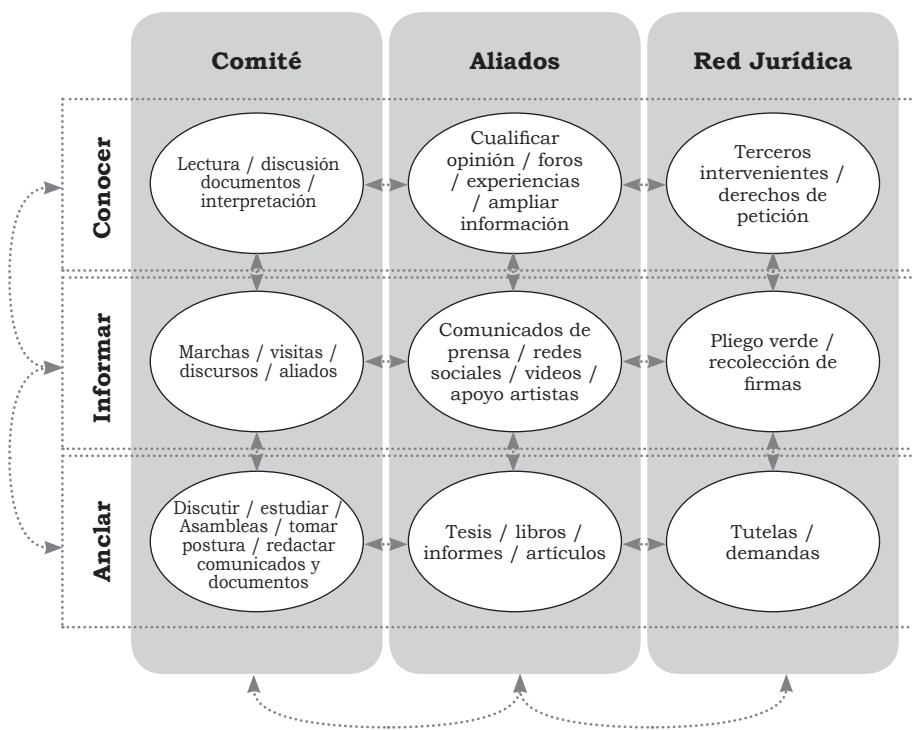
| | Comité | Aliados | Red Jurídica |
|---|---|---|---|
| Conocer | Lectura / discusión documentos / interpretación | Cualificar opinión / foros / experiencias / ampliar información | Terceros intervenientes / derechos de petición |
| Informar | Marchas / visitas / discursos / aliados | Comunicados de prensa / redes sociales / videos / apoyo artistas | Pliego verde / recolección de firmas |
| Anclar | Discutir / estudiar / Asambleas / tomar postura / redactar comunicados y documentos | Tesis / libros / informes / artículos | Tutelas / demandas |